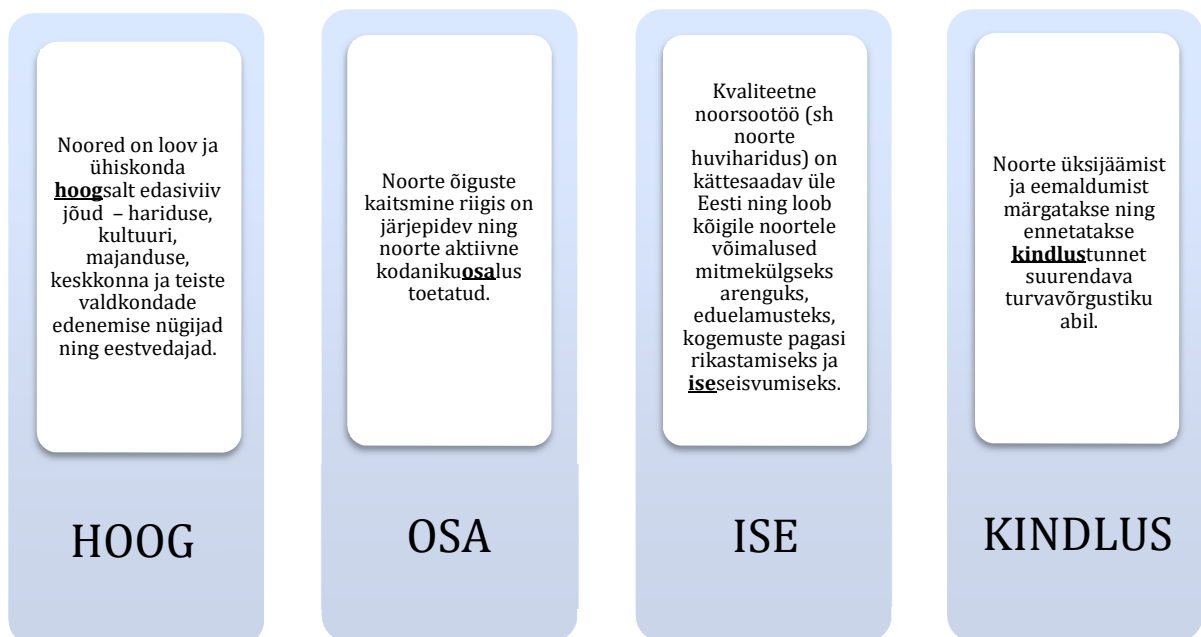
Noored on loov ja ühiskonda **hoog**salt edasiviiv jõud – hariduse, kultuuri, majanduse, keskkonna ja teiste valdkondade edenemise nügijad ning eestvedajad.

HOOG

Noorte õiguste kaitsmine riigis on järjepidev ning noorte aktiivne kodaniku**osa**lus toetatud.

OSA

Kvaliteetne noorsootöö (sh noorte huviharidus) on kättesaadav üle Eesti ning loob kõigile noortele võimalused mitmekülgseks arenguks, eduelamusteks, kogemuste pagasi rikastamiseks ja **ise**seisvumiseks.

ISE

Noorte üksijäämist ja eemaldumist märgatakse ning ennetatakse **kindlus**tunnet suurendava turvavõrgustiku abil.

KINDLUS